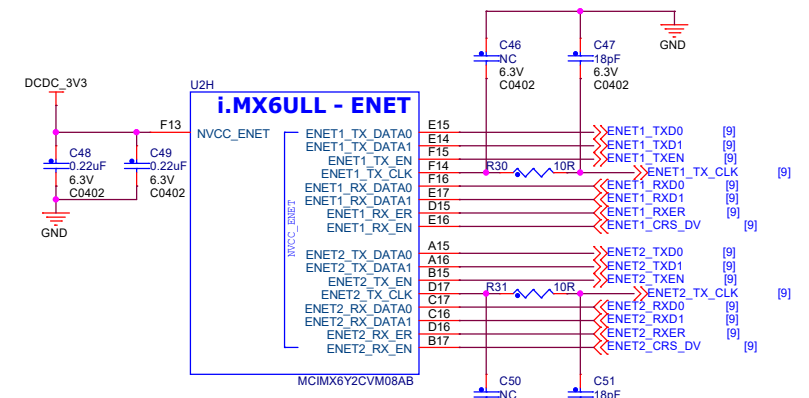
GND

C46
NC
6.3V
C0402

C47
18pF
6.3V
C0402

DCDC_3V3

U2H

i.MX6ULL - ENET

F13 NVCC_ENET

C48
0.22uF
6.3V
C0402

C49
0.22uF
6.3V
C0402

GND

NVCC_ENET

| | | | | |
|---|---|---|---|---|
| ENET1_TX_DATA0 | E15 | | ENET1_TXD0 | [9] |
| ENET1_TX_DATA1 | E14 | | ENET1_TXD1 | [9] |
| ENET1_TX_EN | F15 | | ENET1_TXEN | [9] |
| | F14 | R30 10R | | |
| ENET1_TX_CLK | F16 | | ENET1_TX_CLK | [9] |
| ENET1_RX_DATA0 | E17 | | ENET1_RXD0 | [9] |
| ENET1_RX_DATA1 | D15 | | ENET1_RXD1 | [9] |
| ENET1_RX_ER | E16 | | ENET1_RXER | [9] |
| ENET1_RX_EN | | | ENET1_CRS_DV | [9] |
| ENET2_TX_DATA0 | A15 | | ENET2_TXD0 | [9] |
| ENET2_TX_DATA1 | A16 | | ENET2_TXD1 | [9] |
| ENET2_TX_EN | B15 | | ENET2_TXEN | [9] |
| | D17 | R31 10R | | |
| ENET2_TX_CLK | C17 | | ENET2_TX_CLK | [9] |
| ENET2_RX_DATA0 | C16 | | ENET2_RXD0 | [9] |
| ENET2_RX_DATA1 | D16 | | ENET2_RXD1 | [9] |
| ENET2_RX_ER | B17 | | ENET2_RXER | [9] |
| ENET2_RX_EN | | | ENET2_CRS_DV | [9] |

MCIMX6Y2CVM08AB

C50
NC

C51
18pF